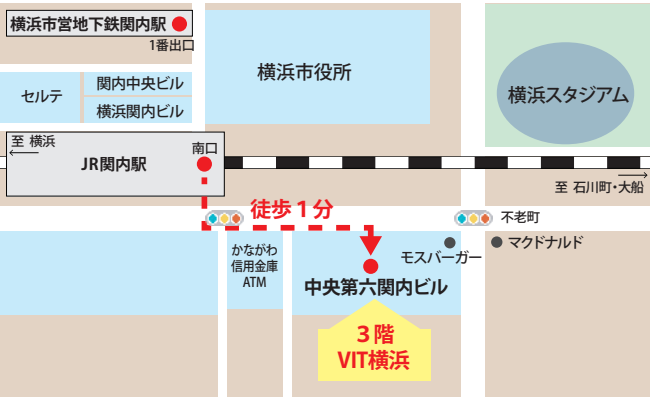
横浜市営地下鉄関内駅

1番出口

横浜市役所

横浜スタジアム

セルテ

関内中央ビル

横浜関内ビル

至 横浜

JR関内駅

南口

至 石川町・大船

徒歩１分

不老町

モスバーガー

マクドナルド

かながわ信用金庫ATM

中央第六関内ビル

3階
VIT横浜